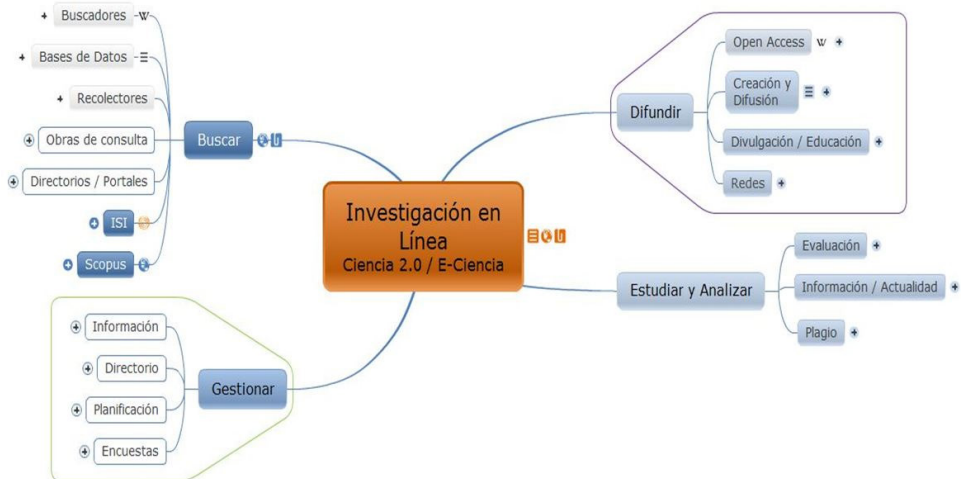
Investigación en Línea
Ciencia 2.0 / E-Ciencia

Buscar
Buscadores
Bases de Datos
Recolectores
Obras de consulta
Directorios / Portales
ISI
Scopus

Difundir
Open Access
Creación y Difusión
Divulgación / Educación
Redes

Estudiar y Analizar
Evaluación
Información / Actualidad
Plagio

Gestionar
Información
Directorio
Planificación
Encuestas